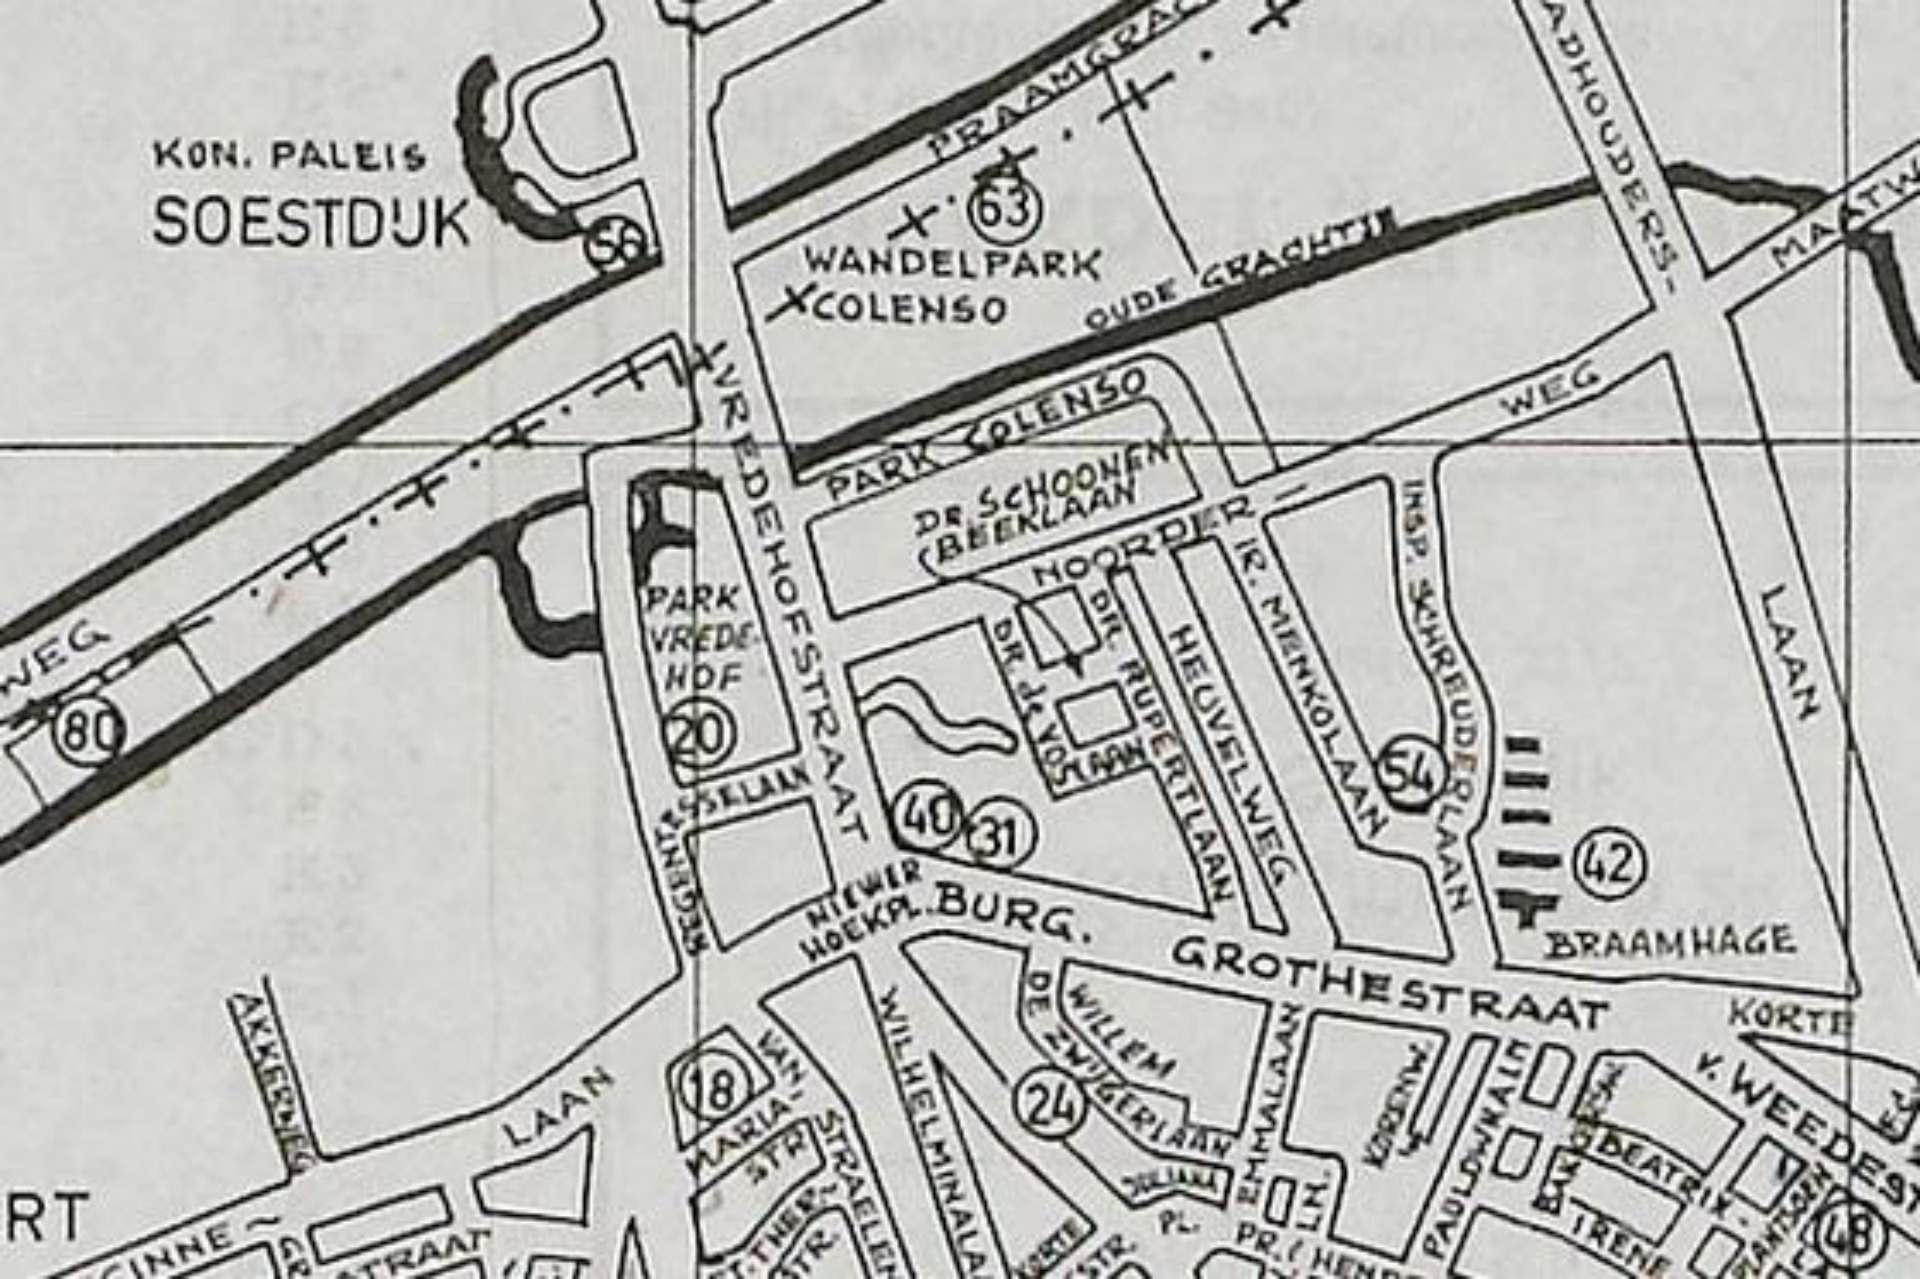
KON. PALEIS
SOESTDIJK
56
PRAAMGRACHT
63
WANDELPARK
COLENSO
OUDE GRACHTJE
PAARDHOUDERS-
MAARTW
WEG
80
VREDEHOFSTRAAT
PARK COLENSO
DR. SCHOONEN-BEEKLAAN
NOORDER-
WEG
PARK VREDE-HOF
20
DR. J. VOS LAAN
DR. RUPERTLAAN
HEUVELWEG
IR. MENKOLAAN
INSP. SCHREUDERLAAN
54
LAAN
REGENTESSELAAN
40
31
42
NIEUWER HOEKPL.
BURG.
GROTHESTRAAT
BRAAMHAGE
KORTE
AKKERWEG
LAAN
18
MARIA STR
VAN STRAELEN
WILHELMINALAAN
24
DE ZWIJGERLAAN
WILLEM
EMMALAAN
PAULOWNALN
BEATRIX
IRENE
v. WEEDESTR
48
RT
CINNE
STRAAT
ST. THER. STR.
JULIANA
PL.
PR. HENDR
KORTE
STR.
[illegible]